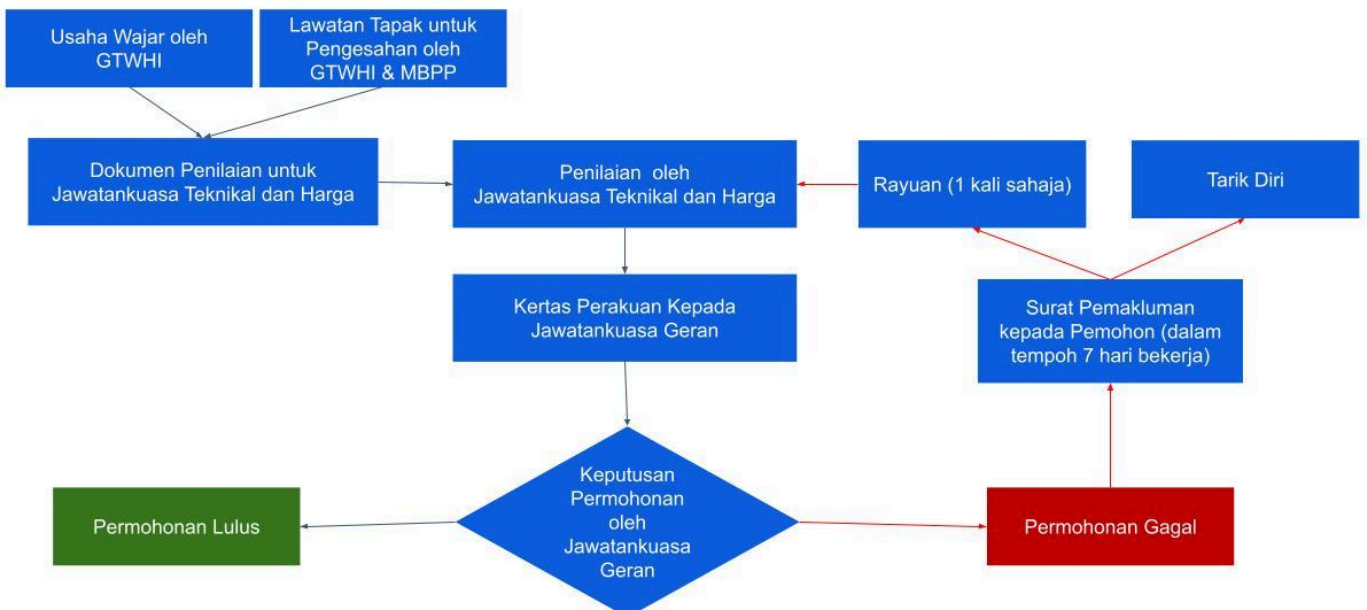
Usaha Wajar oleh GTWHI

Lawatan Tapak untuk Pengesahan oleh GTWHI & MBPP

Dokumen Penilaian untuk Jawatankuasa Teknikal dan Harga

Penilaian oleh Jawatankuasa Teknikal dan Harga

Rayuan (1 kali sahaja)

Tarik Diri

Kertas Perakuan Kepada Jawatankuasa Geran

Surat Pemakluman kepada Pemohon (dalam tempoh 7 hari bekerja)

Keputusan Permohonan oleh Jawatankuasa Geran

Permohonan Lulus

Permohonan Gagal